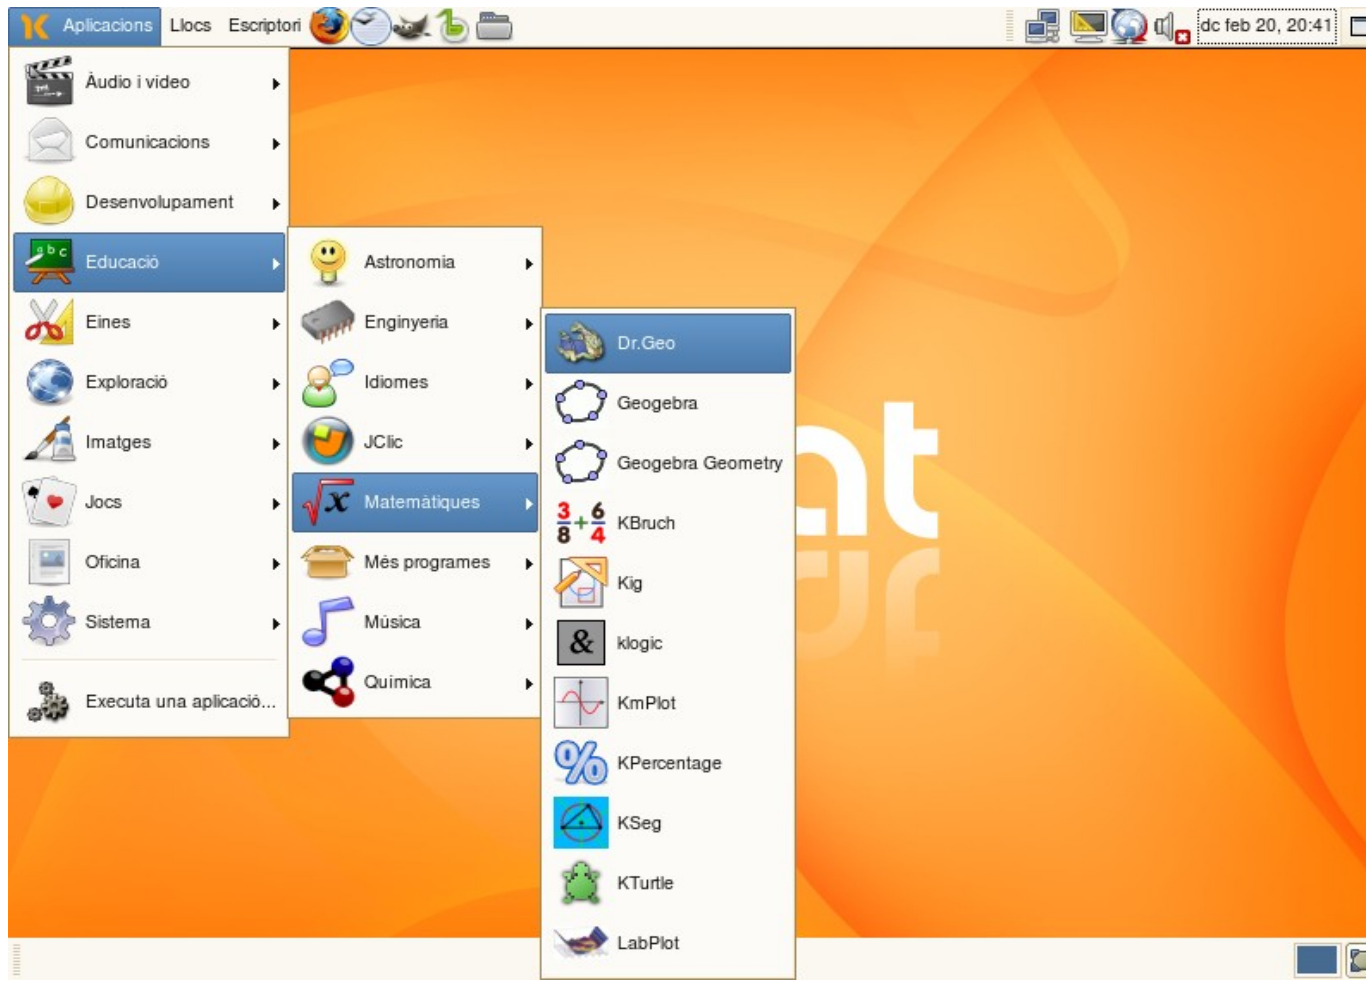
Aplicacions Llocs Escriptori

dc feb 20, 20:41

Àudio i vídeo
Comunicacions
Desenvolupament
Educació
Eines
Exploració
Imatges
Jocs
Oficina
Sistema
Executa una aplicació...

Astronomia
Enginyeria
Idiomes
JClic
Matemàtiques
Més programes
Música
Química

Dr.Geo
Geogebra
Geogebra Geometry
KBruch
Kig
klogic
KmPlot
KPercentage
KSeg
KTurtle
LabPlot